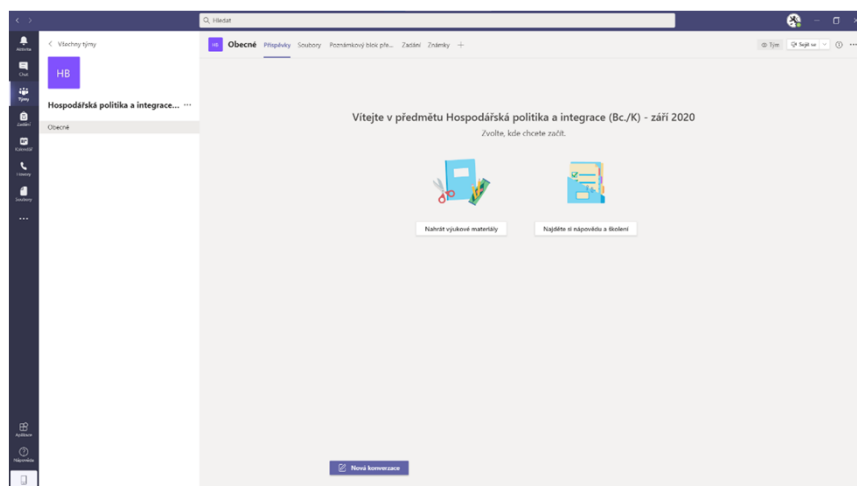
Hledat

Aktivita
Chat
Týmy
Zadání
Kalendář
Hovory
Soubory
...
Aplikace
Nápověda

< Všechny týmy

HB

Hospodářská politika a integrace... ···

Obecné

HB Obecné Příspěvky Soubory Poznámkový blok pře... Zadání Známky +

Tým Sejít se

Vítejte v předmětu Hospodářská politika a integrace (Bc./K) - září 2020

Zvolte, kde chcete začít.

Nahrát výukové materiály

Najděte si nápovědu a školení

Nová konverzace